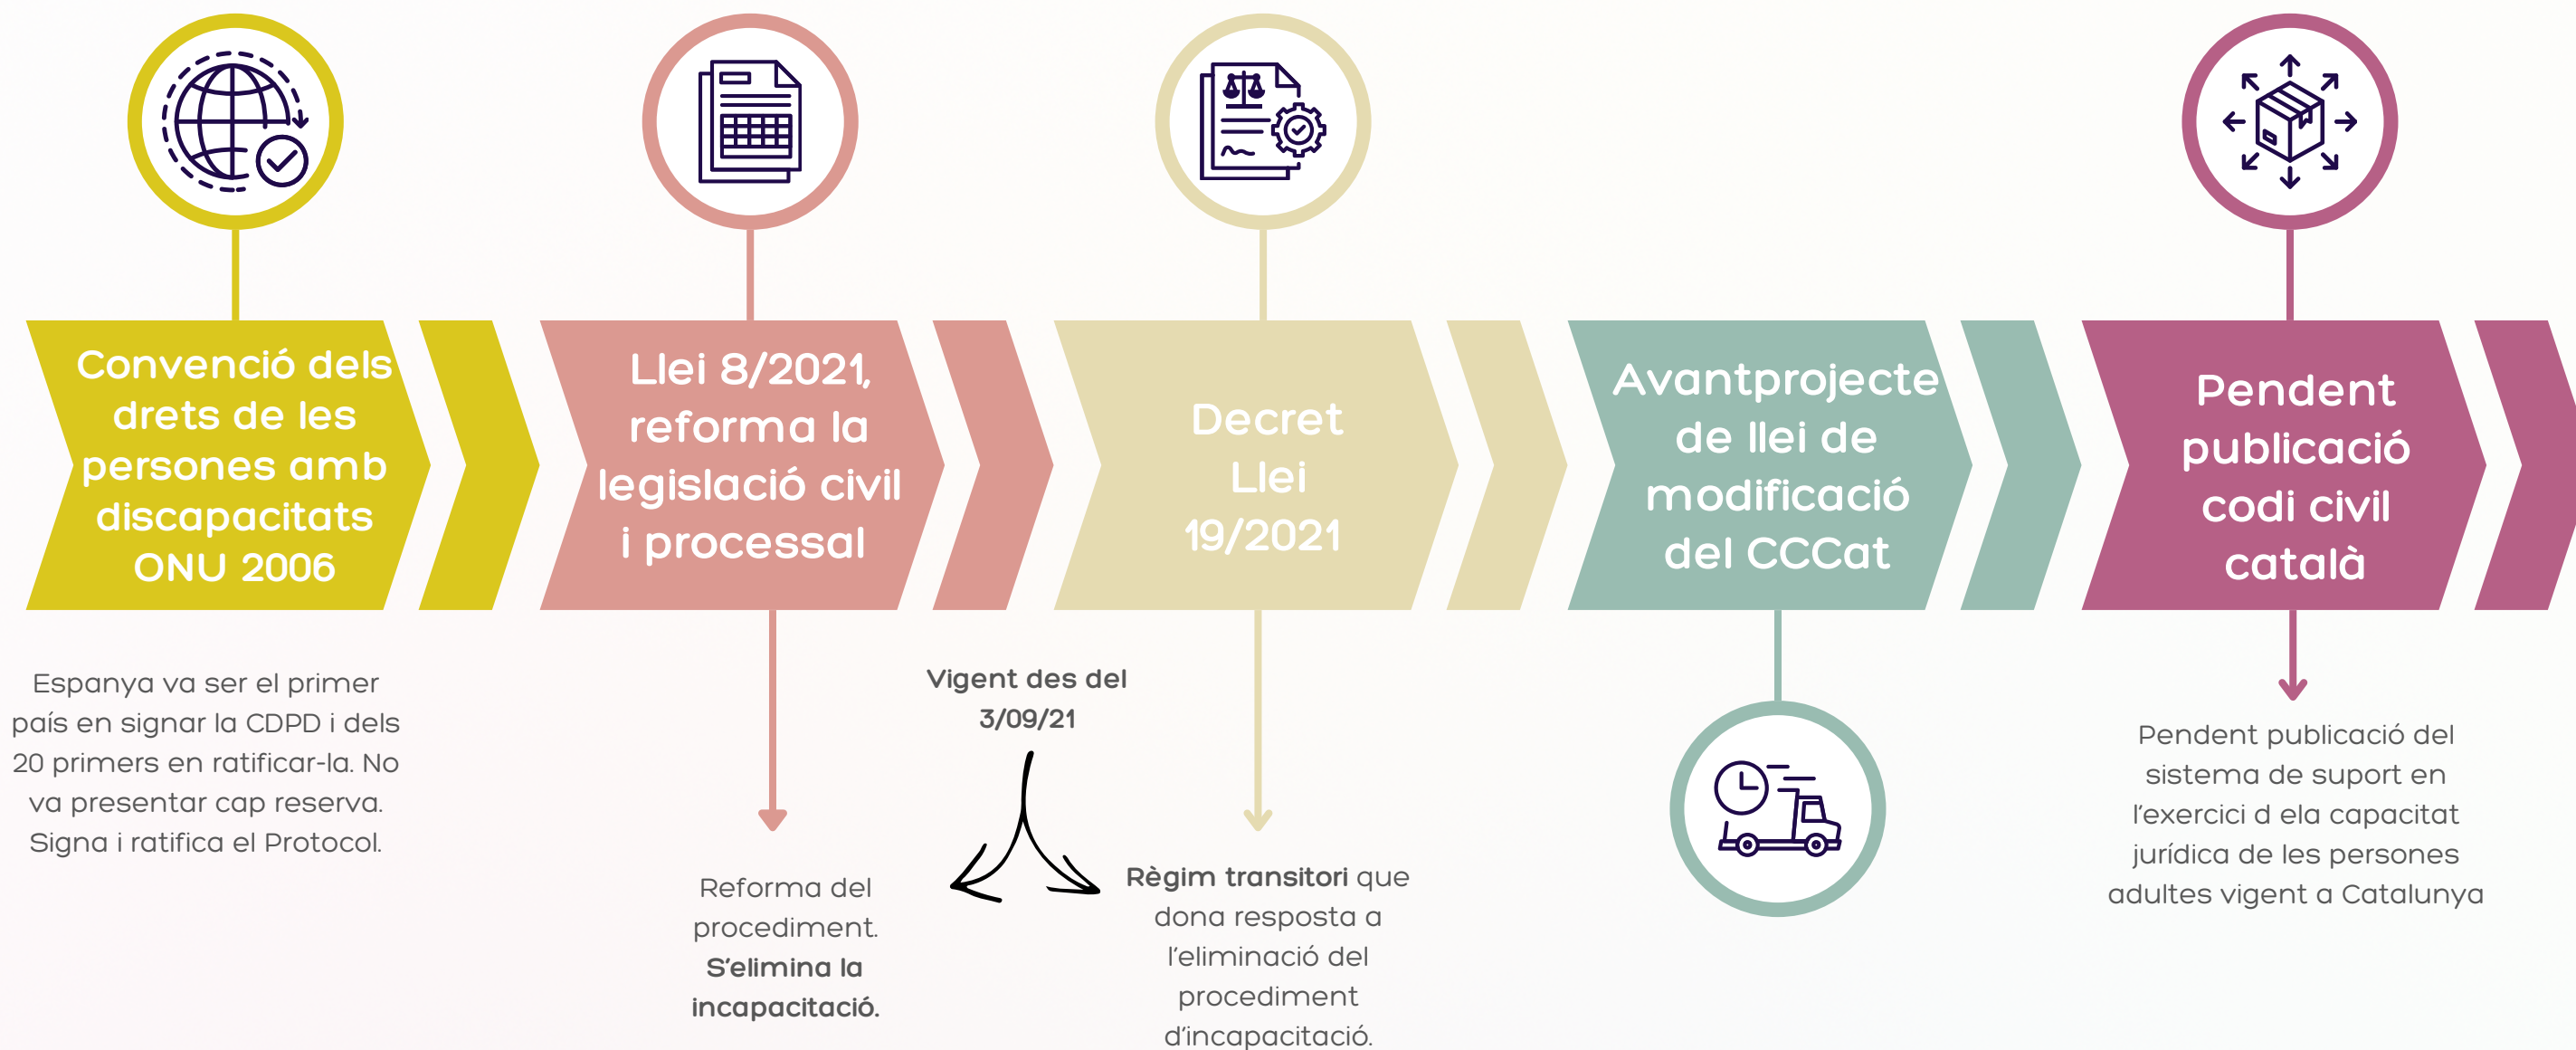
Convenció dels drets de les persones amb discapacitats ONU 2006

Llei 8/2021, reforma la legislació civil i processal

Decret Llei 19/2021

Avantprojecte de llei de modificació del CCCat

Pendent publicació codi civil català

Espanya va ser el primer país en signar la CDPD i dels 20 primers en ratificar-la. No va presentar cap reserva. Signa i ratifica el Protocol.

Vigent des del 3/09/21

Reforma del procediment. **S'elimina la incapacitació.**

**Règim transitori** que dona resposta a l'eliminació del procediment d'incapacitació.

Pendent publicació del sistema de suport en l'exercici d ela capacitat jurídica de les persones adultes vigent a Catalunya